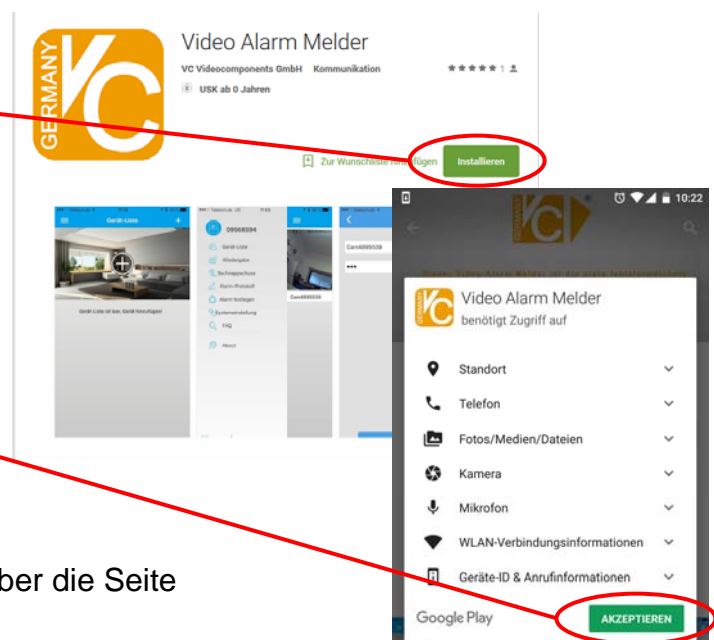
GERMANY VC

Video Alarm Melder

VC Videocomponents GmbH Kommunikation

USK ab 0 Jahren

Zur Wunschliste hinzufügen

Installieren

Geräte-Liste

Geräte-Liste ist leer, Gerät hinzufügen

09568594

Geräte-Liste

Wiedergabe

Schnappschuss

Alarm-Protokoll

Alarm festlegen

Systemeinstellung

FAQ

About

Cam4895539

10:22

GERMANY VC

Video Alarm Melder

benötigt Zugriff auf

Standort

Telefon

Fotos/Medien/Dateien

Kamera

Mikrofon

WLAN-Verbindungsinformationen

Geräte-ID & Anrufinformationen

Google Play

AKZEPTIEREN

ber die Seite